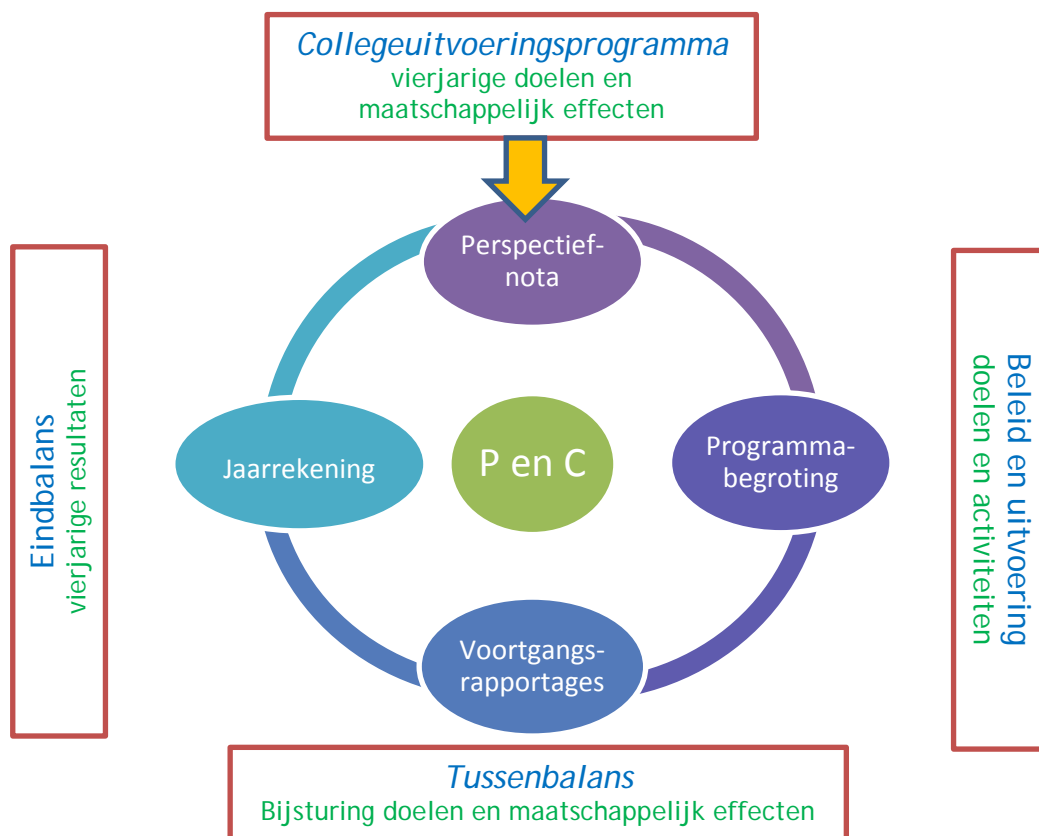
Collegeuitvoeringsprogramma
vierjarige doelen en maatschappelijk effecten

Eindbalans
vierjarige resultaten

Perspectiefnota

Jaarrekening

P en C

Programmabegroting

Voortgangsrapportages

Beleid en uitvoering
doelen en activiteiten

Tussenbalans
Bijsturing doelen en maatschappelijk effecten